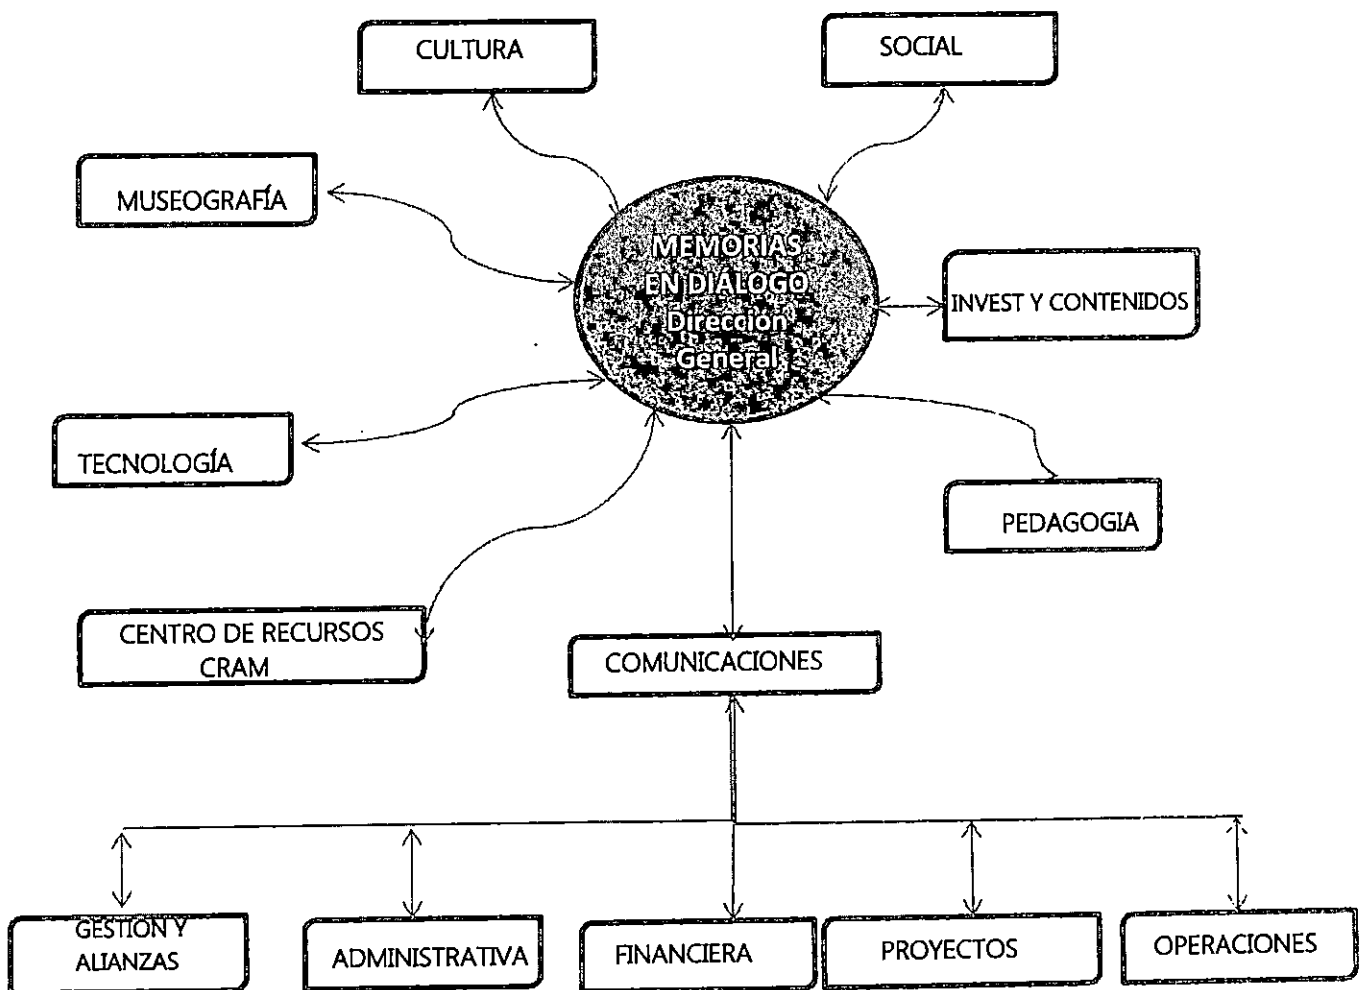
CULTURA

SOCIAL

MUSEOGRAFÍA

MEMORIAS EN DIALOGO Direccion General

INVEST Y CONTENIDOS

TECNOLOGÍA

PEDAGOGIA

CENTRO DE RECURSOS CRAM

COMUNICACIONES

GESTION Y ALIANZAS

ADMINISTRATIVA

FINANCIERA

PROYECTOS

OPERACIONES